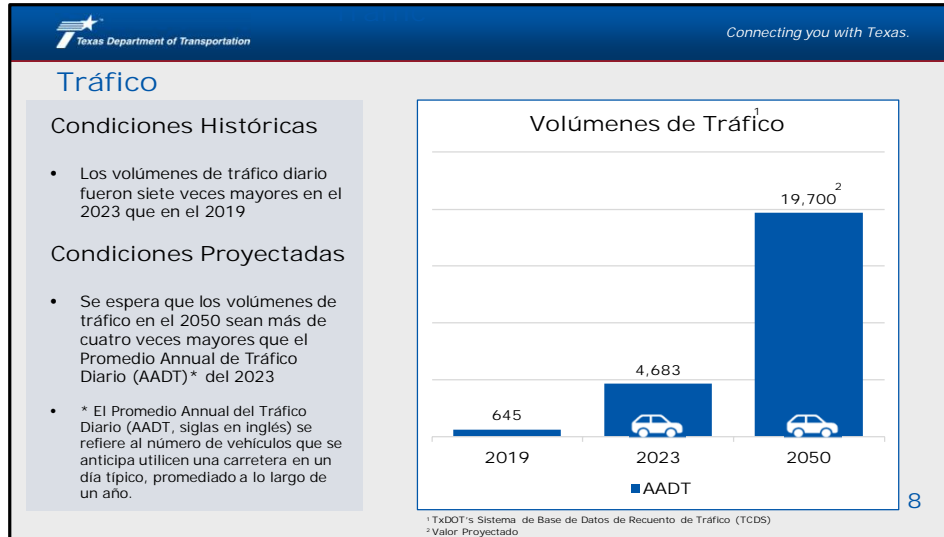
Texas Department of Transportation

Connecting you with Texas.

Tráfico

Condiciones Históricas

• Los volúmenes de tráfico diario fueron siete veces mayores en el 2023 que en el 2019

Condiciones Proyectadas

• Se espera que los volúmenes de tráfico en el 2050 sean más de cuatro veces mayores que el Promedio Annual de Tráfico Diario (AADT)* del 2023

• * El Promedio Annual del Tráfico Diario (AADT, siglas en inglés) se refiere al número de vehículos que se anticipa utilicen una carretera en un día típico, promediado a lo largo de un año.

Volúmenes de Tráfico$^1$

| | 2019 | 2023 | 2050 |
|---|---|---|---|
| AADT | 645 | 4,683 | 19,700$^2$ |

AADT

8

$^1$ TxDOT's Sistema de Base de Datos de Recuento de Tráfico (TCDS)
$^2$ Valor Proyectado